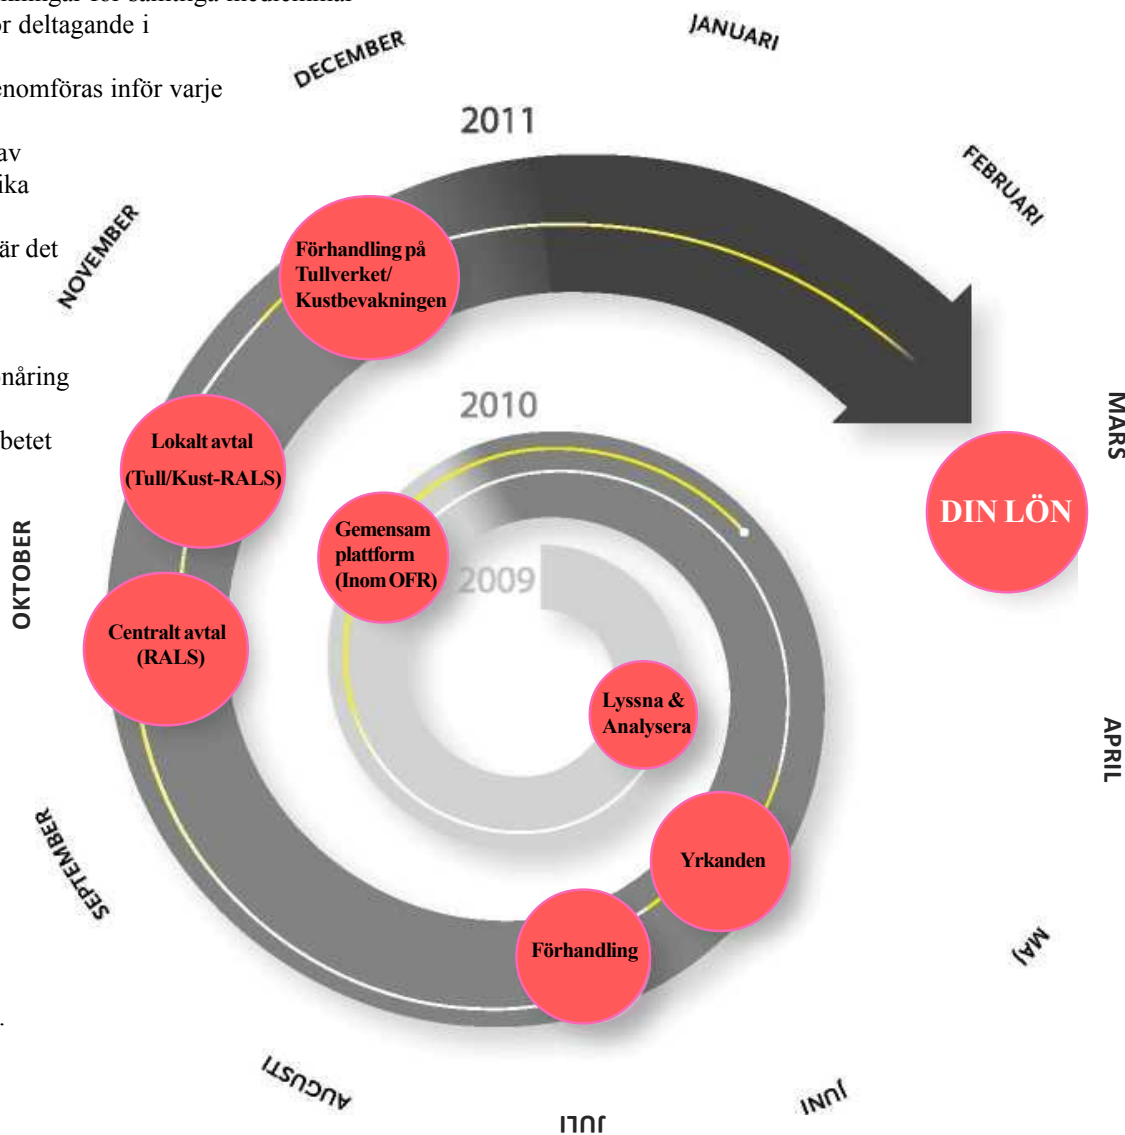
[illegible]
ör deltagande i

enomföras inför varje

av
ika

är det

näring

betet

JANUARI

DECEMBER

FEBRUARI

NOVEMBER

MARS

OKTOBER

APRIL

SEPTEMBER

MAJ

AUGUSTI

JULI

JUNI

2011

2010

2009

Förhandling på Tullverket/ Kustbevakningen

Lokalt avtal (Tull/Kust-RALS)

Gemensam plattform (Inom OFR)

Centralt avtal (RALS)

Lyssna & Analysera

Yrkanden

Förhandling

DIN LÖN